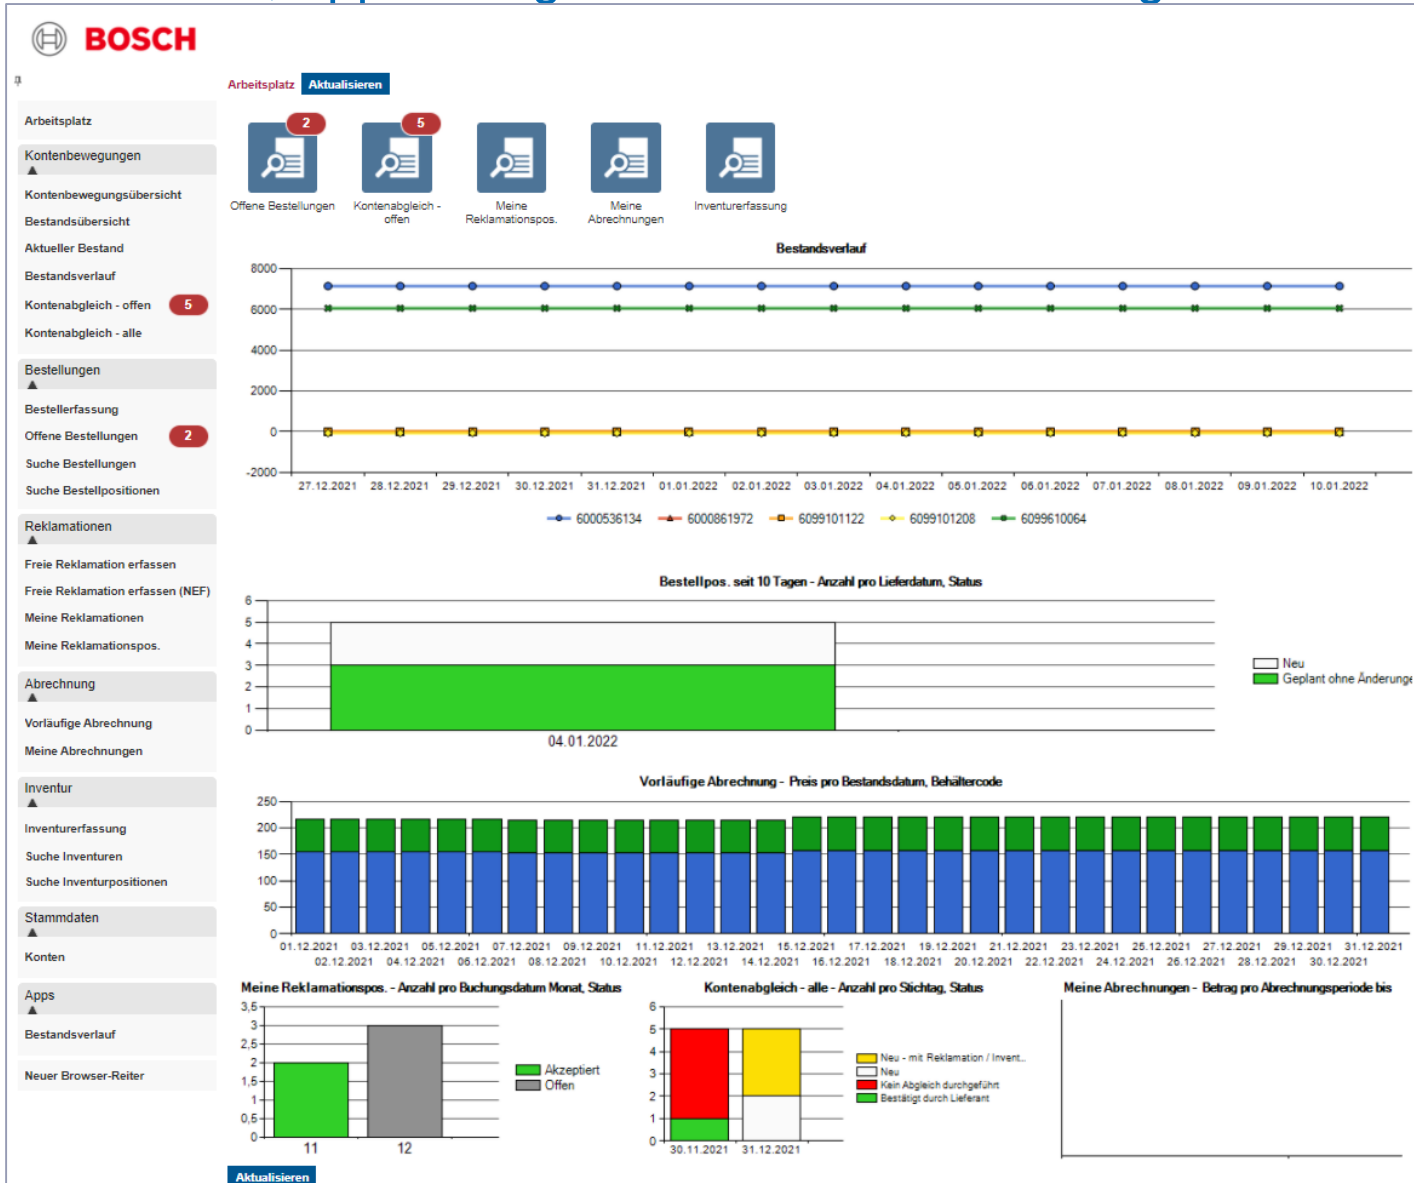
BOSCH

Arbeitsplatz Aktualisieren

Arbeitsplatz

Kontenbewegungen

Kontenbewegungsübersicht
Bestandsübersicht
Aktueller Bestand
Bestandsverlauf
Kontenabgleich - offen 5
Kontenabgleich - alle

Bestellungen

Bestellerfassung
Offene Bestellungen 2
Suche Bestellungen
Suche Bestellpositionen

Reklamationen

Freie Reklamation erfassen
Freie Reklamation erfassen (NEF)
Meine Reklamationen
Meine Reklamationspos.

Abrechnung

Vorläufige Abrechnung
Meine Abrechnungen

Inventur

Inventurerfassung
Suche Inventuren
Suche Inventurpositionen

Stammdaten

Konten

Apps

Bestandsverlauf

Neuer Browser-Reiter

2 Offene Bestellungen
5 Kontenabgleich - offen
Meine Reklamationspos.
Meine Abrechnungen
Inventurerfassung

Bestandsverlauf

8000
6000
4000
2000
0
-2000

27.12.2021 28.12.2021 29.12.2021 30.12.2021 31.12.2021 01.01.2022 02.01.2022 03.01.2022 04.01.2022 05.01.2022 06.01.2022 07.01.2022 08.01.2022 09.01.2022 10.01.2022

6000536134 6000861972 6099101122 6099101208 6099610064

Bestellpos. seit 10 Tagen - Anzahl pro Lieferdatum, Status

6 5 4 3 2 1 0

04.01.2022

Neu
Geplant ohne Änderunge

Vorläufige Abrechnung - Preis pro Bestandsdatum, Behältercode

250 200 150 100 50 0

01.12.2021 03.12.2021 05.12.2021 07.12.2021 09.12.2021 11.12.2021 13.12.2021 15.12.2021 17.12.2021 19.12.2021 21.12.2021 23.12.2021 25.12.2021 27.12.2021 29.12.2021 31.12.2021
02.12.2021 04.12.2021 06.12.2021 08.12.2021 10.12.2021 12.12.2021 14.12.2021 16.12.2021 18.12.2021 20.12.2021 22.12.2021 24.12.2021 26.12.2021 28.12.2021 30.12.2021

Meine Reklamationspos. - Anzahl pro Buchungsdatum Monat, Status

3,5 3 2,5 2 1,5 1 0,5 0

11 12

Akzeptiert
Offen

Kontenabgleich - alle - Anzahl pro Stichtag, Status

6 5 4 3 2 1 0

30.11.2021 31.12.2021

Neu - mit Reklamation / Invent...
Neu
Kein Abgleich durchgeführt
Bestätigt durch Lieferant

Meine Abrechnungen - Betrag pro Abrechnungsperiode bis

Aktualisieren